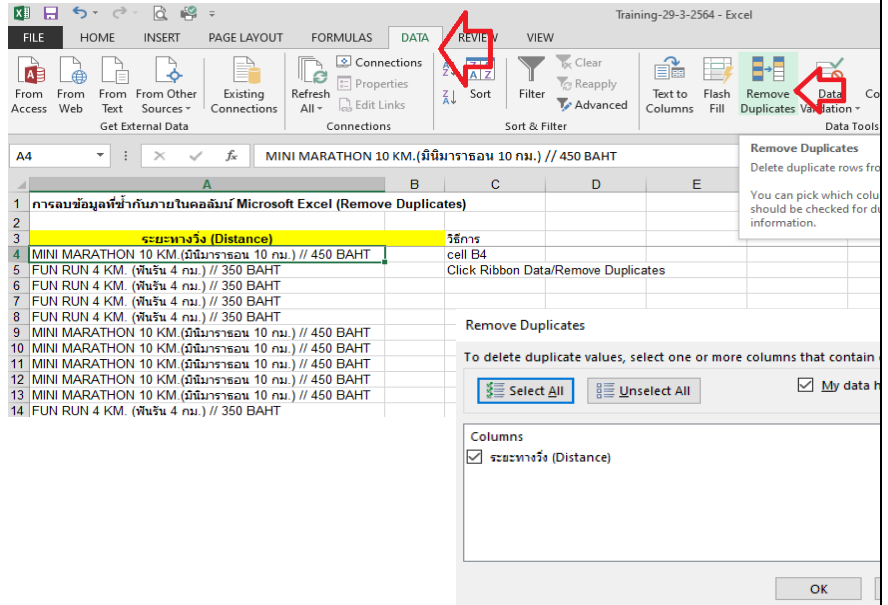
Training-29-3-2564 - Excel

FILE HOME INSERT PAGE LAYOUT FORMULAS DATA REVIEW VIEW

From Access From Web From Text From Other Sources Existing Connections
Get External Data
Refresh All Connections Properties Edit Links
Connections
Sort Filter Clear Reapply Advanced
Sort & Filter
Text to Columns Flash Fill Remove Duplicates Data Validation
Data Tools

Remove Duplicates
Delete duplicate rows fro
You can pick which colu should be checked for du information.

A4 MINI MARATHON 10 KM.(มินิมาราธอน 10 กม.) // 450 BAHT

| | A | B | C | D | E |
|---|---|---|---|---|---|
| 1 | การลบข้อมูลที่ซ้ำกันภายในคอลัมน์ Microsoft Excel (Remove Duplicates) | | | | |
| 2 | | | | | |
| 3 | ระยะทางวิ่ง (Distance) | | วิธีการ | | |
| 4 | MINI MARATHON 10 KM.(มินิมาราธอน 10 กม.) // 450 BAHT | | cell B4 | | |
| 5 | FUN RUN 4 KM. (ฟันรัน 4 กม.) // 350 BAHT | | Click Ribbon Data/Remove Duplicates | | |
| 6 | FUN RUN 4 KM. (ฟันรัน 4 กม.) // 350 BAHT | | | | |
| 7 | FUN RUN 4 KM. (ฟันรัน 4 กม.) // 350 BAHT | | | | |
| 8 | FUN RUN 4 KM. (ฟันรัน 4 กม.) // 350 BAHT | | | | |
| 9 | MINI MARATHON 10 KM.(มินิมาราธอน 10 กม.) // 450 BAHT | | | | |
| 10 | MINI MARATHON 10 KM.(มินิมาราธอน 10 กม.) // 450 BAHT | | | | |
| 11 | MINI MARATHON 10 KM.(มินิมาราธอน 10 กม.) // 450 BAHT | | | | |
| 12 | MINI MARATHON 10 KM.(มินิมาราธอน 10 กม.) // 450 BAHT | | | | |
| 13 | MINI MARATHON 10 KM.(มินิมาราธอน 10 กม.) // 450 BAHT | | | | |
| 14 | FUN RUN 4 KM. (ฟันรัน 4 กม.) // 350 BAHT | | | | |

Remove Duplicates
To delete duplicate values, select one or more columns that contain
Select All Unselect All My data h
Columns
ระยะทางวิ่ง (Distance)
OK